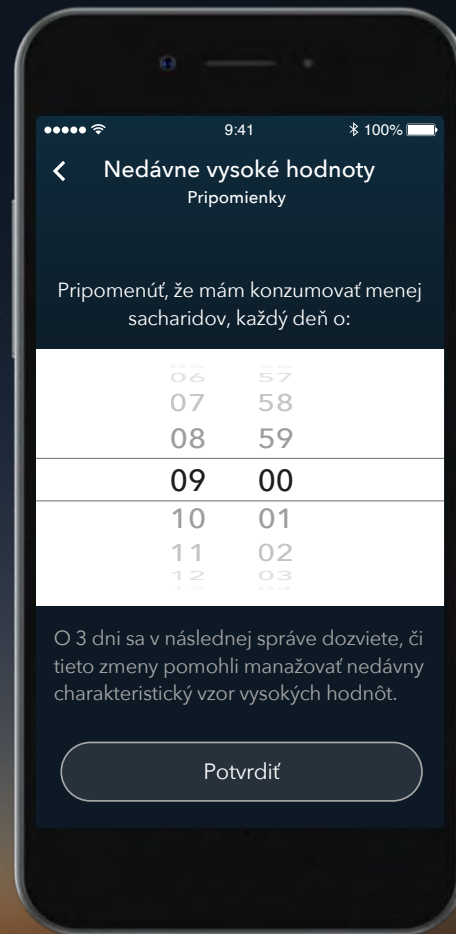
9:41

100%

Nedávne vysoké hodnoty

Pripomienky

Pripomenúť, že mám konzumovať menej sacharidov, každý deň o:

| 06 | 57 |
|---|---|
| 07 | 58 |
| 08 | 59 |
| 09 | 00 |
| 10 | 01 |
| 11 | 02 |
| 12 | 03 |

O 3 dni sa v následnej správe dozviete, či tieto zmeny pomohli manažovať nedávny charakteristický vzor vysokých hodnôt.

Potvrdiť